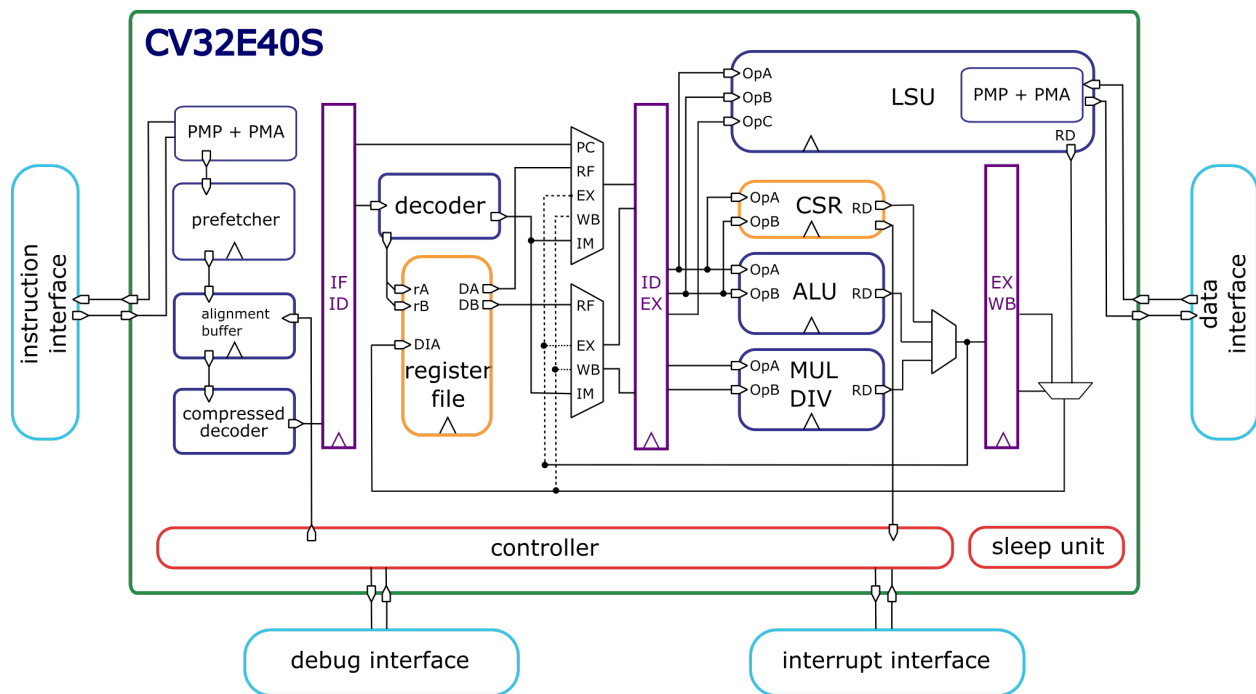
CV32E40S

instruction interface

PMP + PMA

prefetcher

alignment buffer

compressed decoder

IF ID

decoder

rA
rB
DIA

register file

DA
DB

PC
RF
EX
WB
IM

RF
EX
WB
IM

ID EX

OpA
OpB
OpC

LSU

PMP + PMA

RD

OpA
OpB
CSR
RD

OpA
OpB
ALU
RD

OpA
OpB
MUL DIV
RD

EX WB

data interface

controller

sleep unit

debug interface

interrupt interface